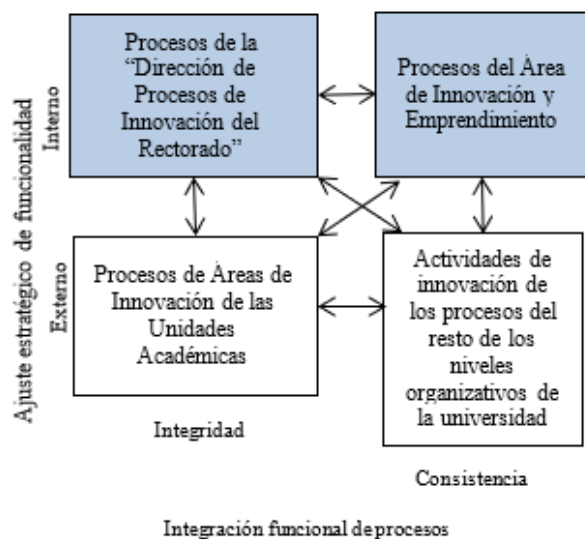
Ajuste estratégico de funcionalidad

Interno

Externo

Procesos de la "Dirección de Procesos de Innovación del Rectorado"

Procesos del Área de Innovación y Emprendimiento

Procesos de Áreas de Innovación de las Unidades Académicas

Actividades de innovación de los procesos del resto de los niveles organizativos de la universidad

Integridad

Consistencia

Integración funcional de procesos